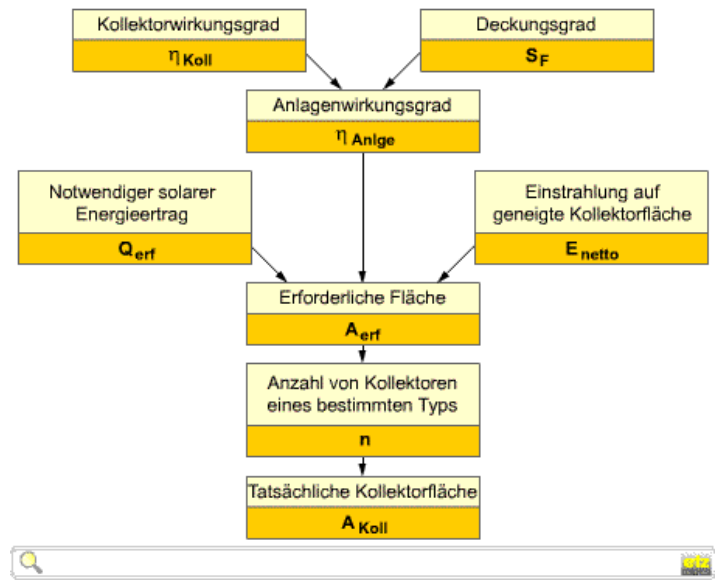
Kollektorwirkungsgrad

$\eta_{Koll}$

Deckungsgrad

$S_F$

Anlagenwirkungsgrad

$\eta_{Anlge}$

Notwendiger solarer Energieertrag

$Q_{erf}$

Einstrahlung auf geneigte Kollektorfläche

$E_{netto}$

Erforderliche Fläche

$A_{erf}$

Anzahl von Kollektoren eines bestimmten Typs

n

Tatsächliche Kollektorfläche

$A_{Koll}$

etz